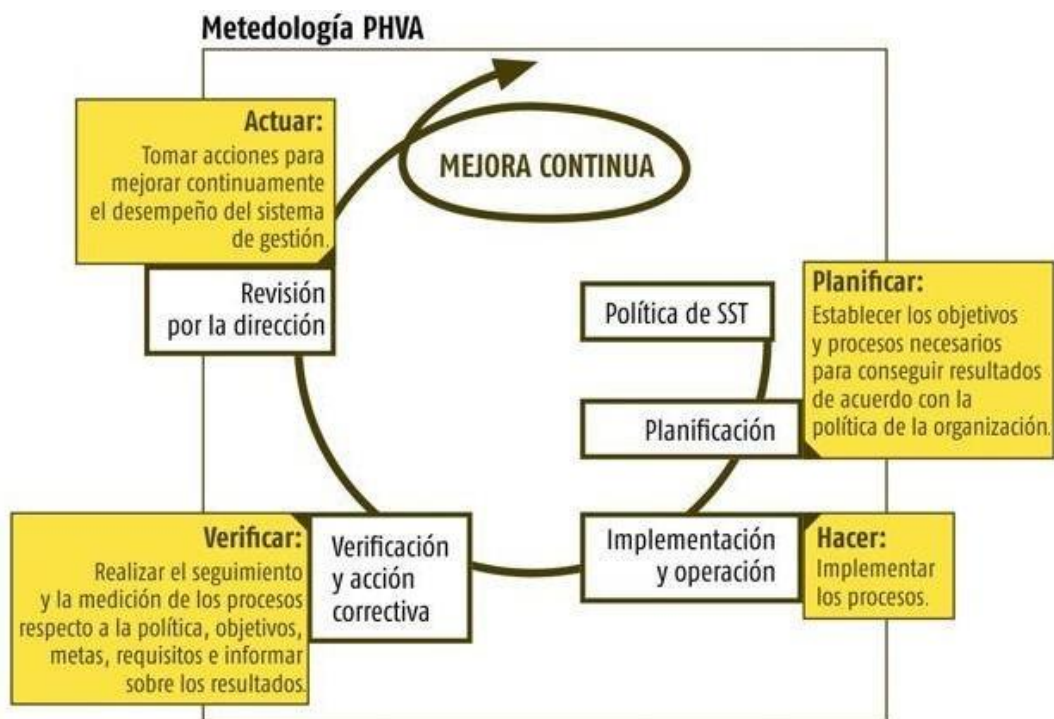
Metedología PHVA

Actuar:
Tomar acciones para mejorar continuamente el desempeño del sistema de gestión.

MEJORA CONTINUA

Revisión por la dirección

Política de SST

Planificar:
Establecer los objetivos y procesos necesarios para conseguir resultados de acuerdo con la política de la organización.

Planificación

Verificar:
Realizar el seguimiento y la medición de los procesos respecto a la política, objetivos, metas, requisitos e informar sobre los resultados.

Verificación y acción correctiva

Implementación y operación

Hacer:
Implementar los procesos.